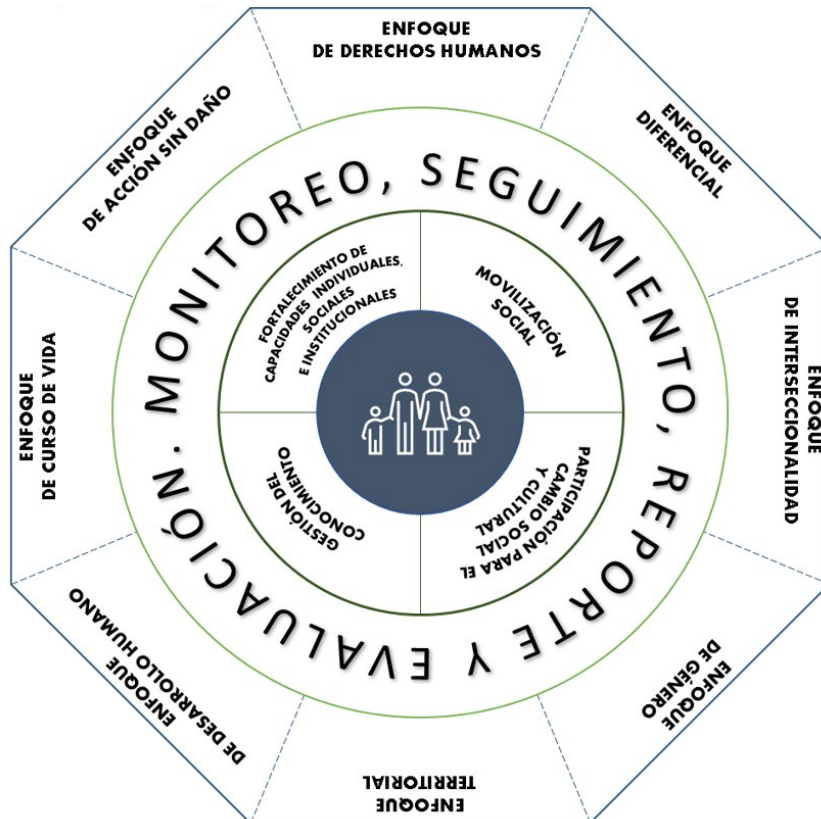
ENFOQUE DE DERECHOS HUMANOS

ENFOQUE DIFERENCIAL

ENFOQUE DE INTERSECCIONALIDAD

ENFOQUE DE GÉNERO

ENFOQUE TERRITORIAL

ENFOQUE DE DESARROLLO HUMANO

ENFOQUE DE CURSO DE VIDA

ENFOQUE DE ACCIÓN SIN DAÑO

MONITOREO, SEGUIMIENTO, REPORTE Y EVALUACIÓN.

FORTALECIMIENTO DE CAPACIDADES INDIVIDUALES, SOCIALES E INSTITUCIONALES

MOVILIZACIÓN SOCIAL

PARTICIPACIÓN PARA EL CAMBIO SOCIAL Y CULTURAL

GESTIÓN DEL CONOCIMIENTO